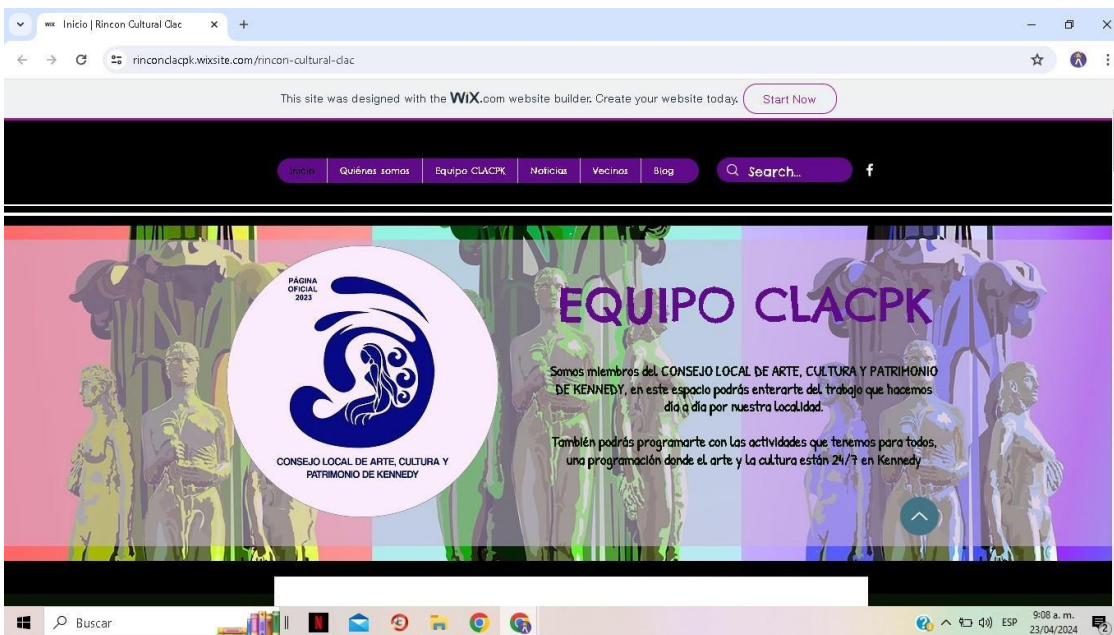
Inicio | Rincon Cultural Clac

rinconclacpk.wixsite.com/rincon-cultural-clac

This site was designed with the WiX.com website builder. Create your website today. Start Now

Inicio | Quiénes somos | Equipo CLACPK | Noticias | Vecinos | Blog

Search...

PÁGINA OFICIAL 2023

CONSEJO LOCAL DE ARTE, CULTURA Y PATRIMONIO DE KENNEDY

EQUIPO CLACPK

Somos miembros del CONSEJO LOCAL DE ARTE, CULTURA Y PATRIMONIO DE KENNEDY, en este espacio podrás enterarte del trabajo que hacemos día a día por nuestra localidad.

También podrás programarte con las actividades que tenemos para todos, una programación donde el arte y la cultura están 24/7 en Kennedy

Buscar

ESP 9:08 a. m. 23/04/2024